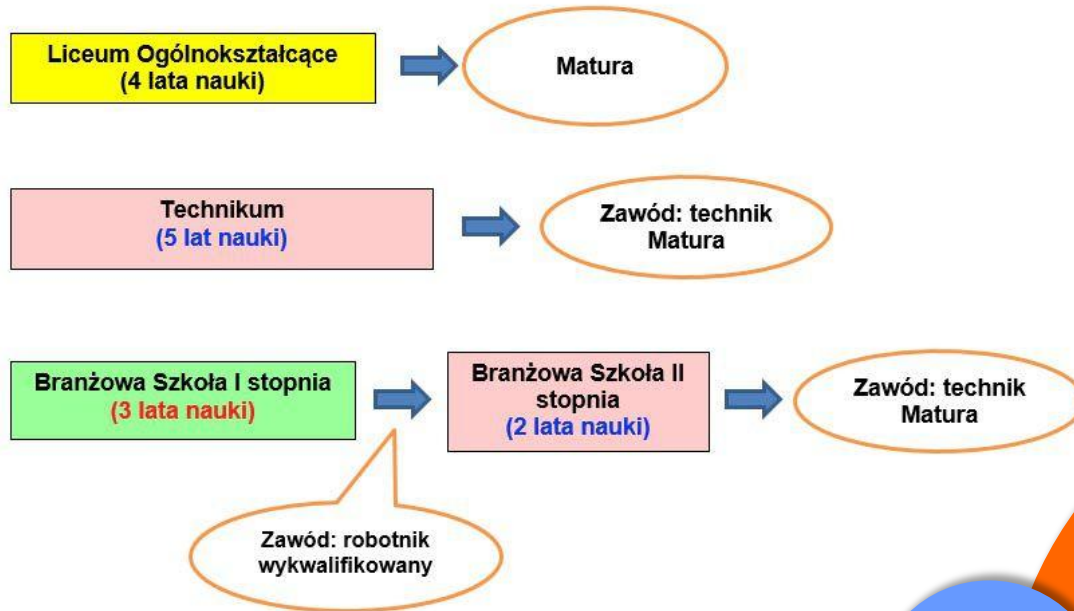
Liceum Ogólnokształcące
(4 lata nauki)

Matura

Technikum
(5 lat nauki)

Zawód: technik
Matura

Branżowa Szkoła I stopnia
(3 lata nauki)

Branżowa Szkoła II stopnia
(2 lata nauki)

Zawód: technik
Matura

Zawód: robotnik wykwalifikowany